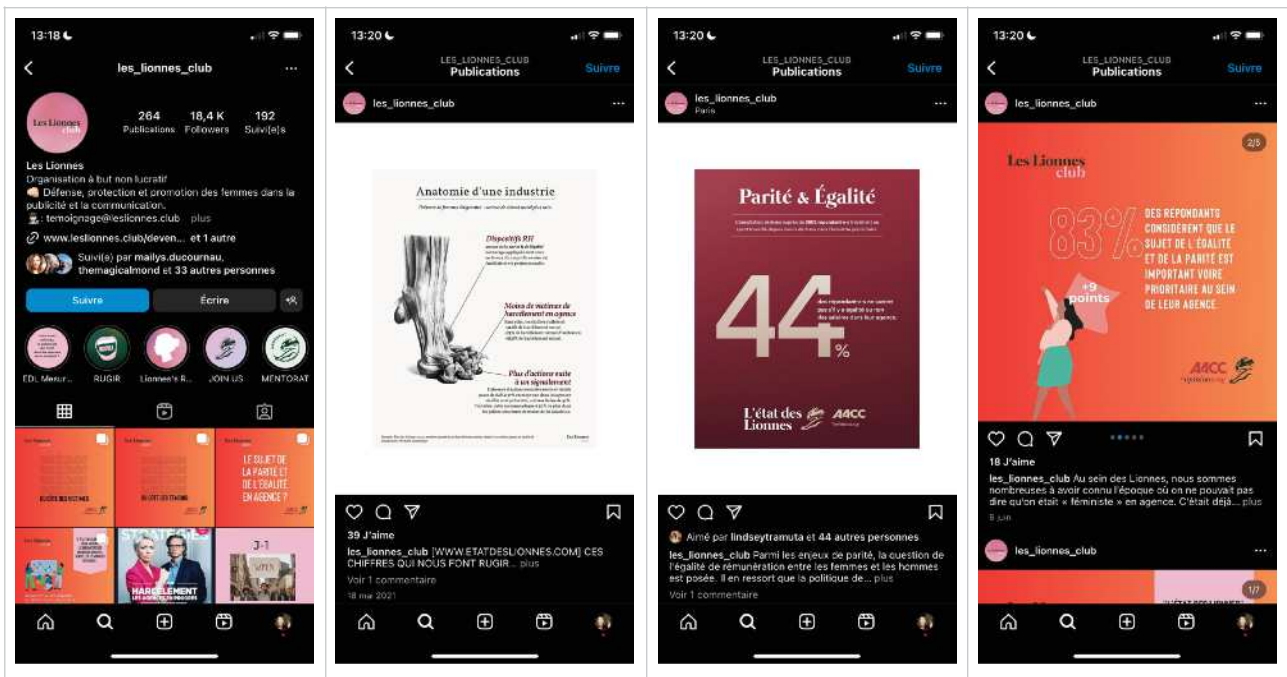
13:18

les_lionnes_club

Les Lionnes club

264 Publications
18,4 K Followers
192 Suivi(e)s

Les Lionnes
Organisation à but non lucratif
Défense, protection et promotion des femmes dans la publicité et la communication.
: temoignage@leslionnes.club ... plus
www.leslionnes.club/deven... et 1 autre
Suivi(e) par mailys.ducournau, themagicalmond et 33 autres personnes

Suivre
Écrire

EDL Mesur...
RUGIR
Lionnes's R...
JOIN US
MENTORAT

LE SUJET DE LA PARITÉ ET DE L'ÉGALITÉ EN AGENCE ?

STRATÉGIES
HARCÈLEMENT

J-1

13:20

LES_LIONNES_CLUB
Publications
Suivre

les_lionnes_club

Anatomie d'une industrie

Dispositifs RH
Moins de victimes de harcèlement en agence
Plus d'actions suite à vos signalements!

39 J'aime
les_lionnes_club [WWW.ETATDESLIONNES.COM] CES CHIFFRES QUI NOUS FONT RUGIR... plus
Voir 1 commentaire
18 mai 2021

13:20

LES_LIONNES_CLUB
Publications
Suivre

les_lionnes_club
Paris

Parité & Égalité

44 %

L'état des Lionnes
AACC

Aimé par lindseytramuta et 44 autres personnes
les_lionnes_club Parmi les enjeux de parité, la question de l'égalité de rémunération entre les femmes et les hommes est posée. Il en ressort que la politique de... plus
Voir 1 commentaire

13:20

LES_LIONNES_CLUB
Publications
Suivre

les_lionnes_club

Les Lionnes club

2/5

83% DES REPONDANTS CONSIDERENT QUE LE SUJET DE L'ÉGALITÉ ET DE LA PARITÉ EST IMPORTANT VOIRE PRIORITAIRE AU SEIN DE LEUR AGENCE.

+9 points

AACC

18 J'aime
les_lionnes_club Au sein des Lionnes, nous sommes nombreuses à avoir connu l'époque où on ne pouvait pas dire qu'on était « féministe » en agence. C'était déjà... plus
8 juin

les_lionnes_club

1/7